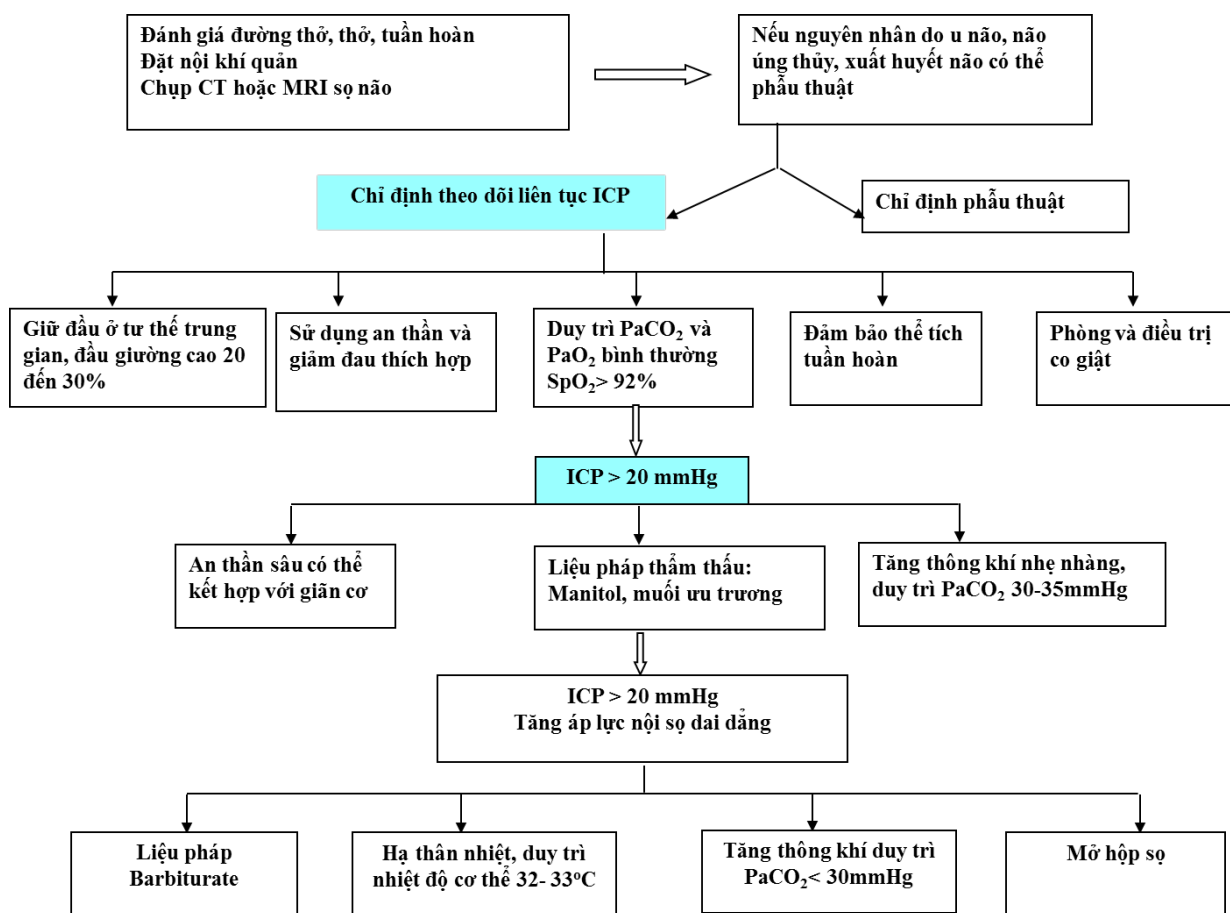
Đánh giá đường thở, thở, tuần hoàn
Đặt nội khí quản
Chụp CT hoặc MRI sọ não

Nếu nguyên nhân do u não, não úng thủy, xuất huyết não có thể phẫu thuật

Chỉ định theo dõi liên tục ICP

Chỉ định phẫu thuật

Giữ đầu ở tư thế trung gian, đầu giường cao 20 đến 30%

Sử dụng an thần và giảm đau thích hợp

Duy trì $PaCO_2$ và $PaO_2$ bình thường $SpO_2$> 92%

Đảm bảo thể tích tuần hoàn

Phòng và điều trị co giật

ICP > 20 mmHg

An thần sâu có thể kết hợp với giãn cơ

Liệu pháp thẩm thấu: Manitol, muối ưu trương

Tăng thông khí nhẹ nhàng, duy trì $PaCO_2$ 30-35mmHg

ICP > 20 mmHg
Tăng áp lực nội sọ dai dẳng

Liệu pháp Barbiturate

Hạ thân nhiệt, duy trì nhiệt độ cơ thể 32- 33$^o$C

Tăng thông khí duy trì $PaCO_2$< 30mmHg

Mở hộp sọ